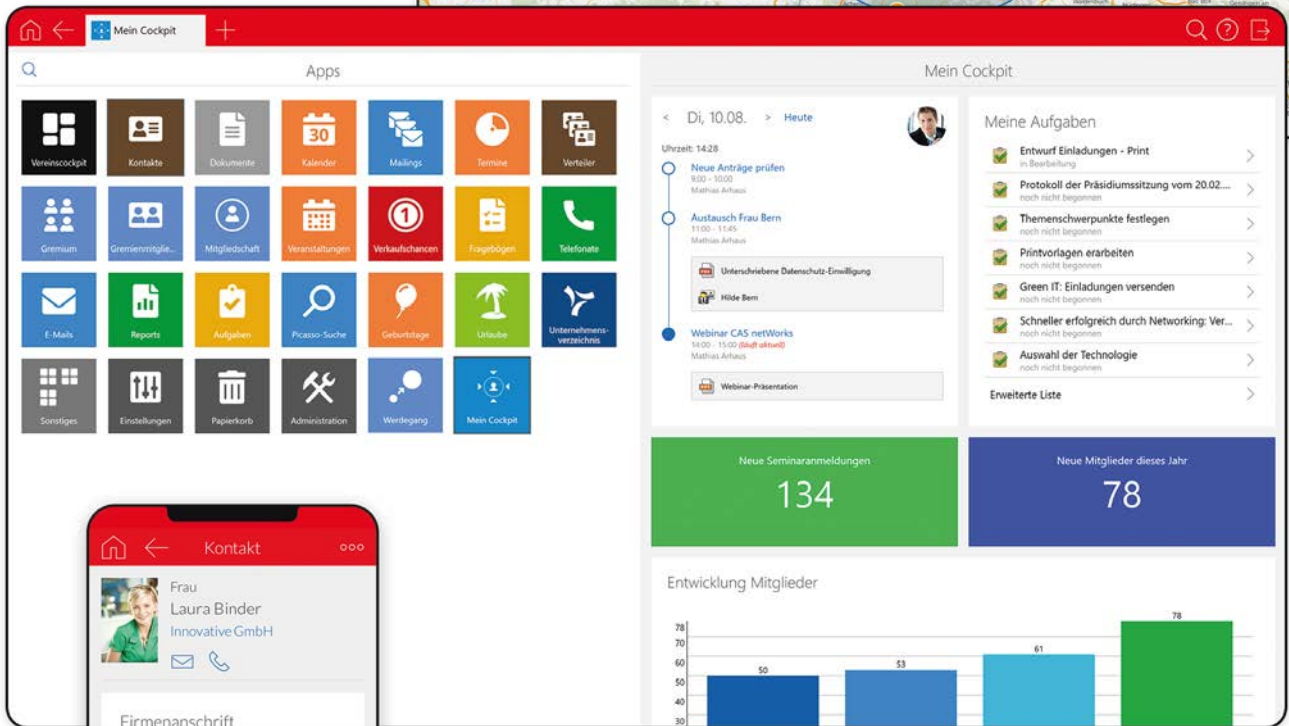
Mein Cockpit

Apps

Vereinscockpit
Kontakte
Dokumente
30
Kalender
Mailings
Termine
Verteiler
Gremium
Gremienmitglie...
Mitgliedschaft
Veranstaltungen
Verkaufschancen
Fragebögen
Telefonate
E-Mails
Reports
Aufgaben
Picasso-Suche
Geburtstage
Urlaube
Unternehmens-verzeichnis
Sonstiges
Einstellungen
Papierkorb
Administration
Werdegang
Mein Cockpit

Mein Cockpit

< Di, 10.08. > Heute

Uhrzeit: 14:28
Neue Anträge prüfen
9:00 - 10:00
Mathias Arhaus
Austausch Frau Bern
11:00 - 11:45
Mathias Arhaus
Unterschriebene Datenschutz-Einwilligung
Hilde Bern
Webinar CAS netWorks
14:00 - 15:00 (läuft aktuell)
Mathias Arhaus
Webinar-Präsentation

Meine Aufgaben
Entwurf Einladungen - Print
in Bearbeitung
Protokoll der Präsidiumssitzung vom 20.02....
noch nicht begonnen
Themenschwerpunkte festlegen
noch nicht begonnen
Printvorlagen erarbeiten
noch nicht begonnen
Green IT: Einladungen versenden
noch nicht begonnen
Schneller erfolgreich durch Networking: Ver...
noch nicht begonnen
Auswahl der Technologie
noch nicht begonnen
Erweiterte Liste

Neue Seminaranmeldungen
134

Neue Mitglieder dieses Jahr
78

Entwicklung Mitglieder
78
70
60
50
40
30
50
53
61
78

Kontakt
Frau
Laura Binder
Innovative GmbH
Firmenanschrift